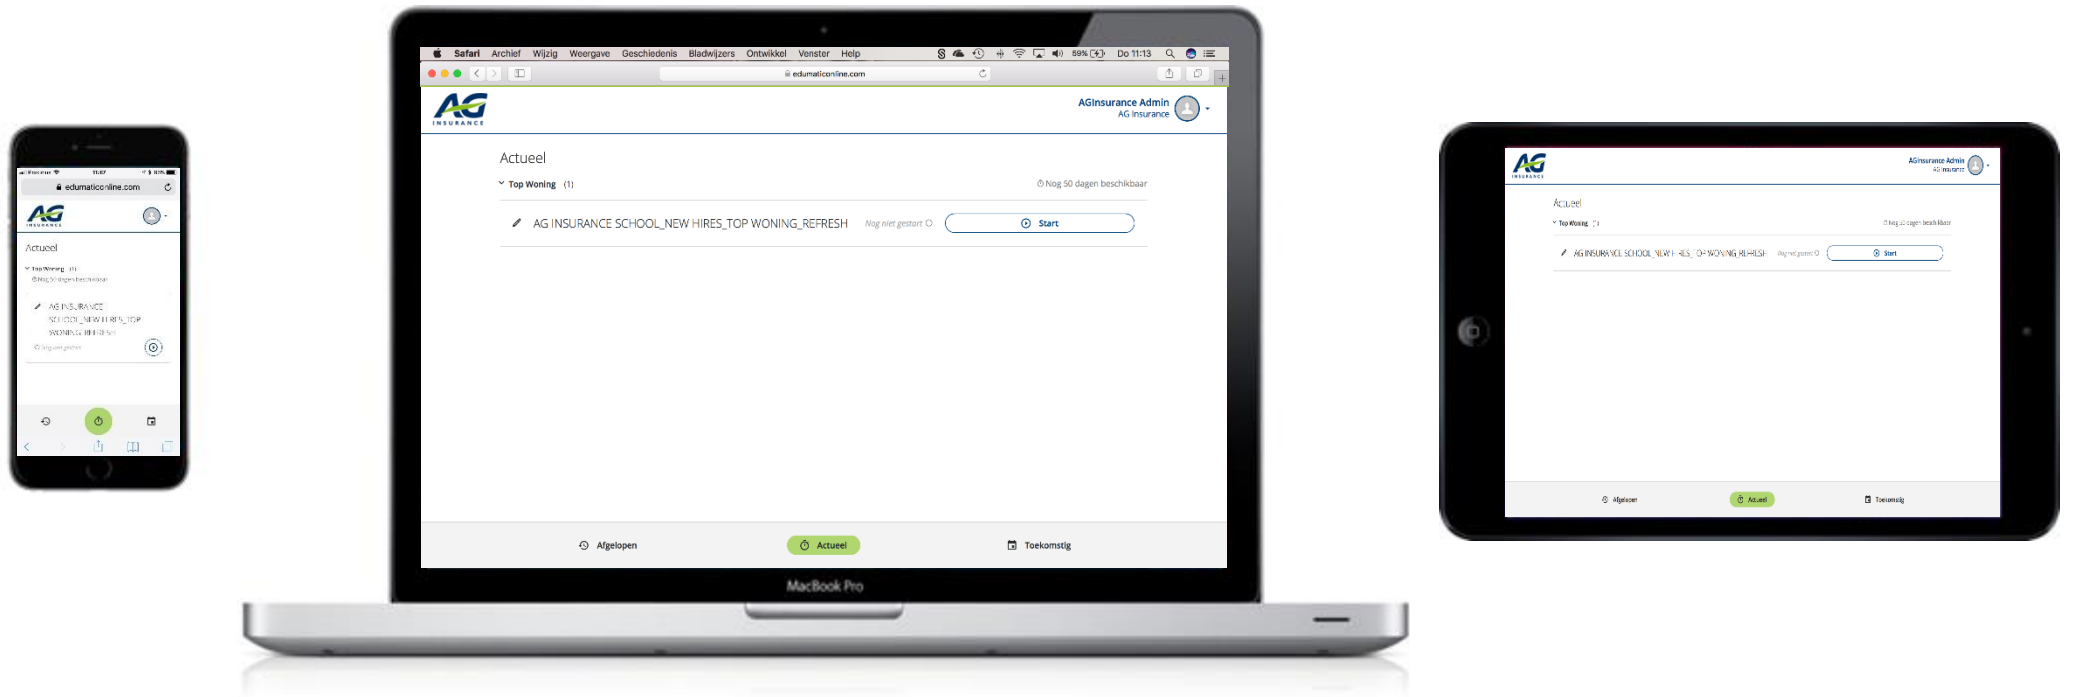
11:07

edumaticonline.com

AG INSURANCE

Actueel

Top Woning (1)

Nog 50 dagen beschikbaar

AG INSURANCE SCHOOL_NEW HIRES_TOP WONING_REFRESH

Nog niet gestart

Safari Archief Wijzig Weergave Geschiedenis Bladwijzers Ontwikkel Venster Help

59% Do 11:13

edumaticonline.com

AG INSURANCE

AGInsurance Admin
AG Insurance

Actueel

Top Woning (1)

Nog 50 dagen beschikbaar

AG INSURANCE SCHOOL_NEW HIRES_TOP WONING_REFRESH Nog niet gestart

Start

Afgelopen Actueel Toekomstig

MacBook Pro

AG INSURANCE

AGInsurance Admin
AG Insurance

Actueel

Top Woning (1)

Nog 50 dagen beschikbaar

AG INSURANCE SCHOOL_NEW HIRES_TOP WONING_REFRESH Nog niet gestart

Start

Afgelopen Actueel Toekomstig